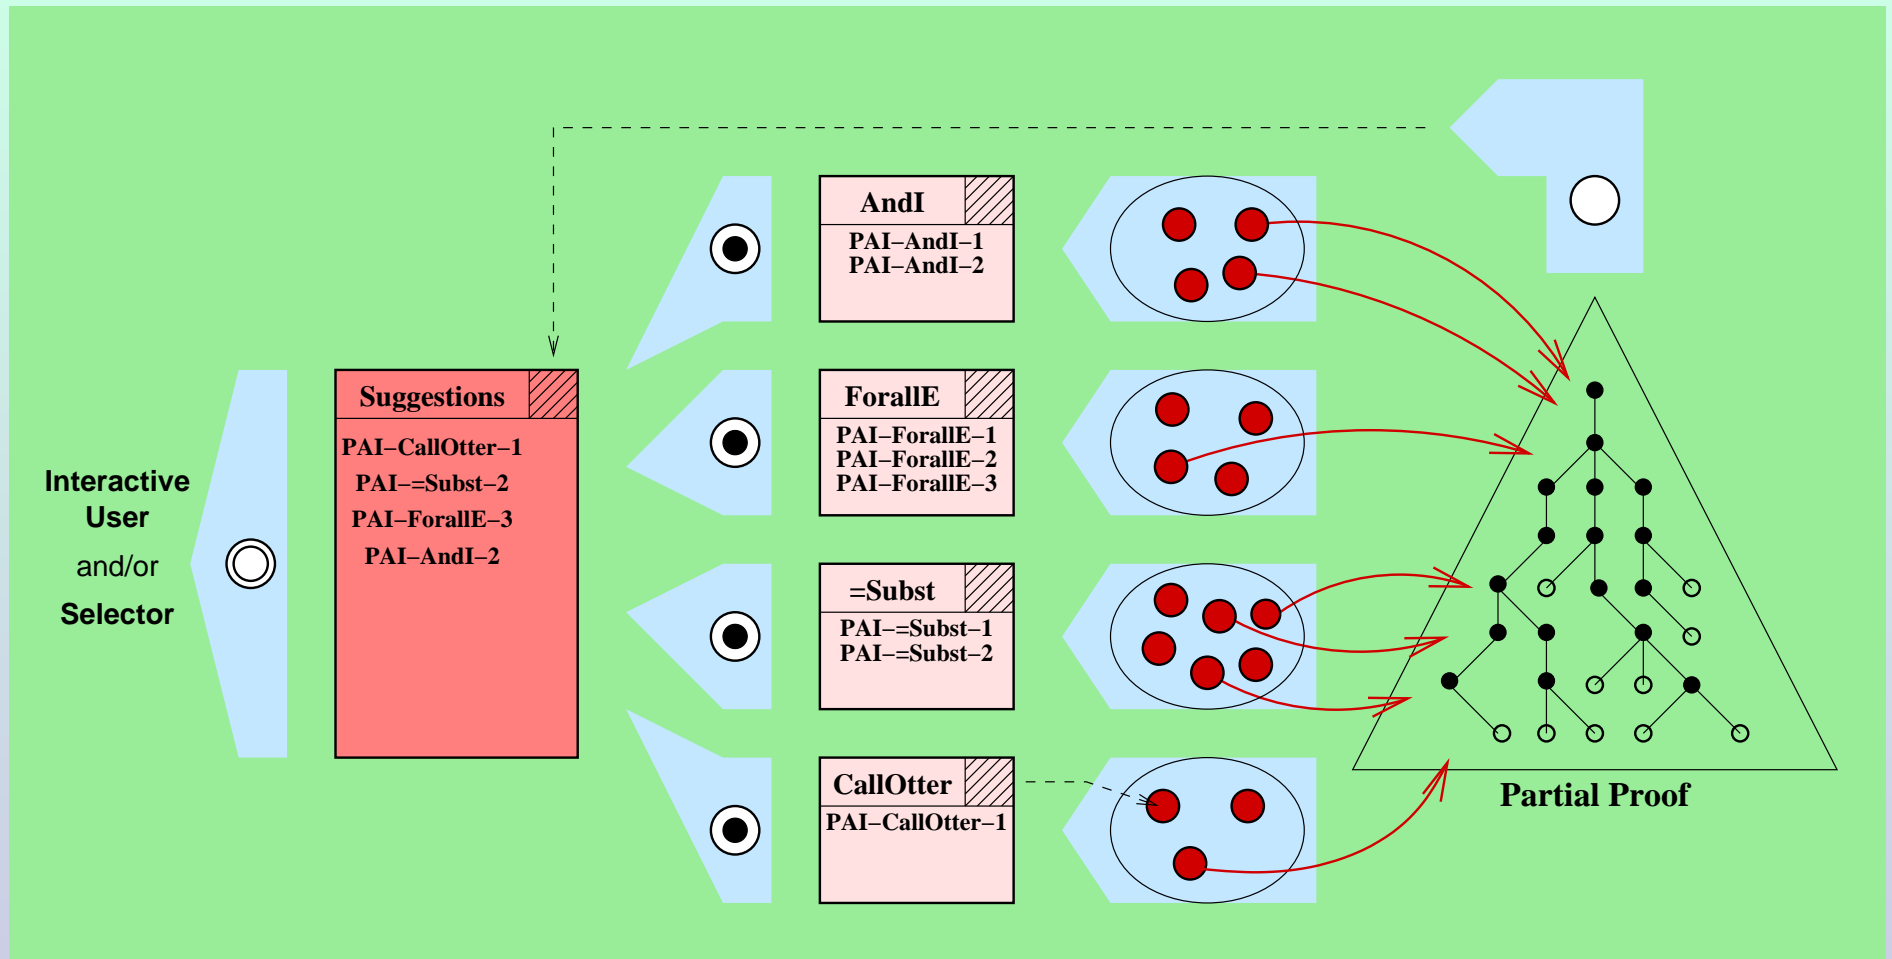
Interactive User and/or Selector

Suggestions
PAI–CallOtter–1
PAI–=Subst–2
PAI–ForallE–3
PAI–AndI–2

AndI
PAI–AndI–1
PAI–AndI–2

ForallE
PAI–ForallE–1
PAI–ForallE–2
PAI–ForallE–3

=Subst
PAI–=Subst–1
PAI–=Subst–2

CallOtter
PAI–CallOtter–1

Partial Proof